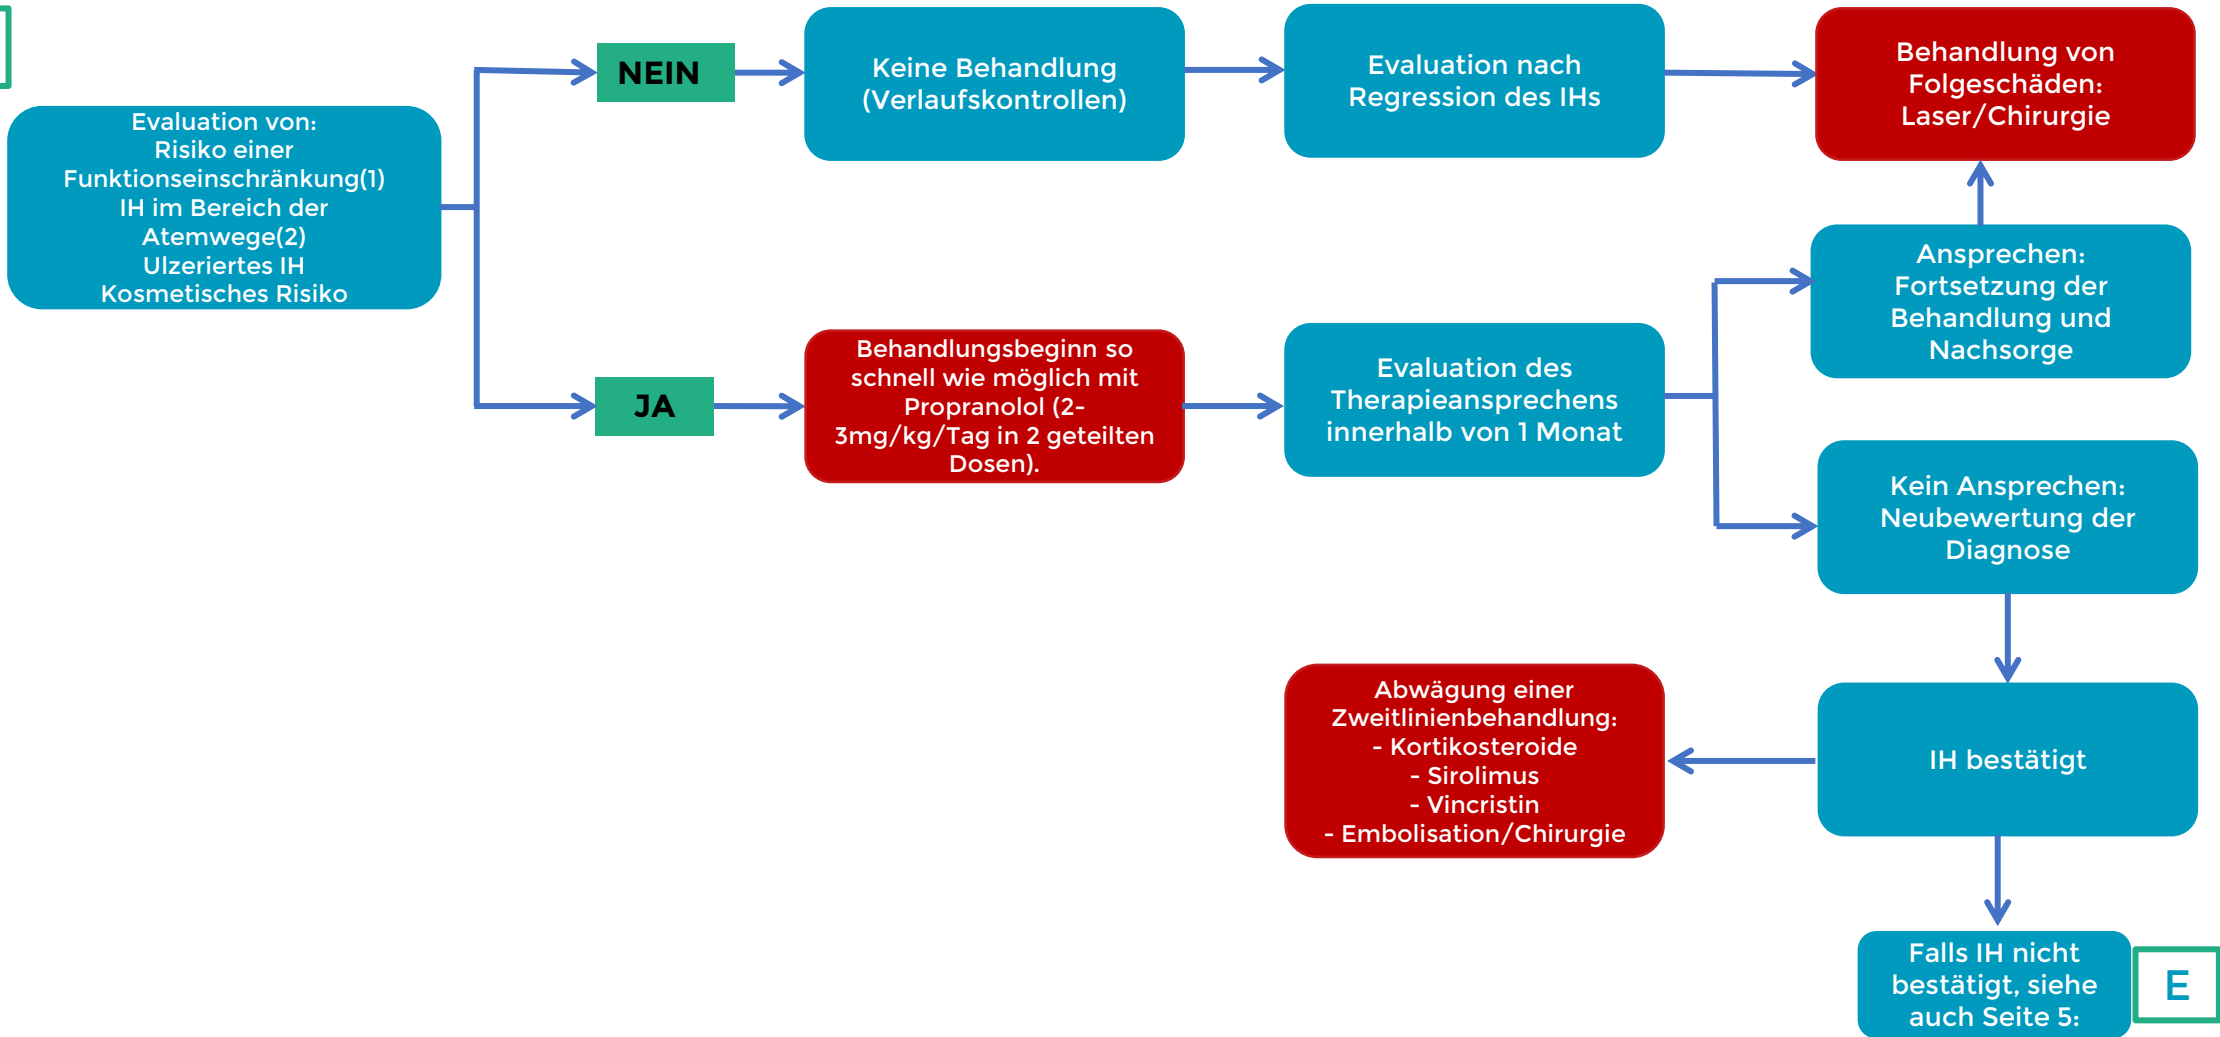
Evaluation von:
Risiko einer Funktionseinschränkung(1)
IH im Bereich der Atemwege(2)
Ulzeriertes IH
Kosmetisches Risiko

NEIN

Keine Behandlung (Verlaufskontrollen)

Evaluation nach Regression des IHs

Behandlung von Folgeschäden: Laser/Chirurgie

JA

Behandlungsbeginn so schnell wie möglich mit Propranolol (2-3mg/kg/Tag in 2 geteilten Dosen).

Evaluation des Therapieansprechens innerhalb von 1 Monat

Ansprechen: Fortsetzung der Behandlung und Nachsorge

Kein Ansprechen: Neubewertung der Diagnose

IH bestätigt

Abwägung einer Zweitlinienbehandlung:
- Kortikosteroide
- Sirolimus
- Vincristin
- Embolisation/Chirurgie

Falls IH nicht bestätigt, siehe auch Seite 5:

E